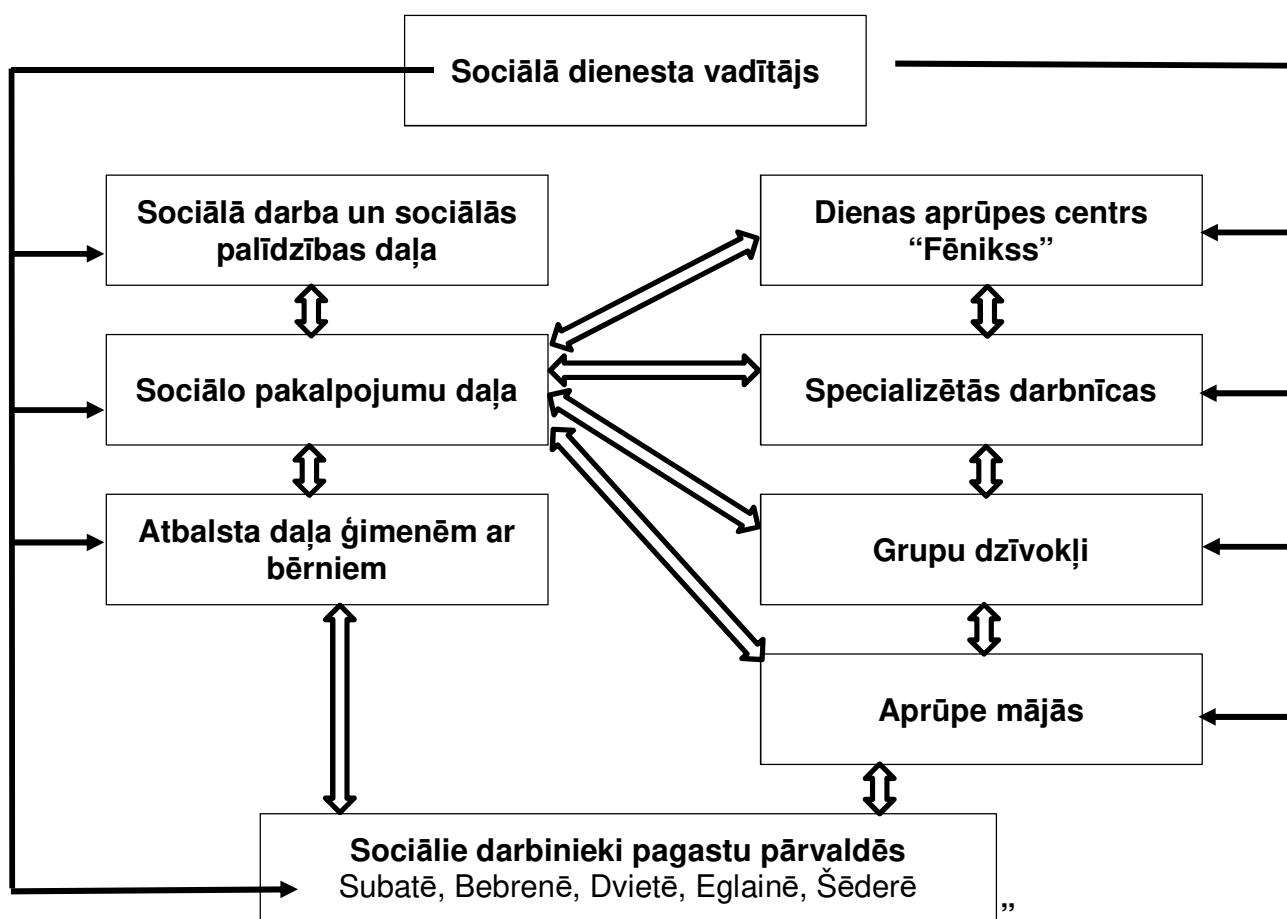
Sociālā dienesta vadītājs

Sociālā darba un sociālās palīdzības daļa

Sociālo pakalpojumu daļa

Atbalsta daļa ģimenēm ar bērniem

Dienas aprūpes centrs "Fēnikss"

Specializētās darbnīcas

Grupu dzīvokļi

Aprūpe mājās

Sociālie darbinieki pagastu pārvaldēs
Subatē, Bebrenē, Dvietē, Eglainē, Šēderē

"